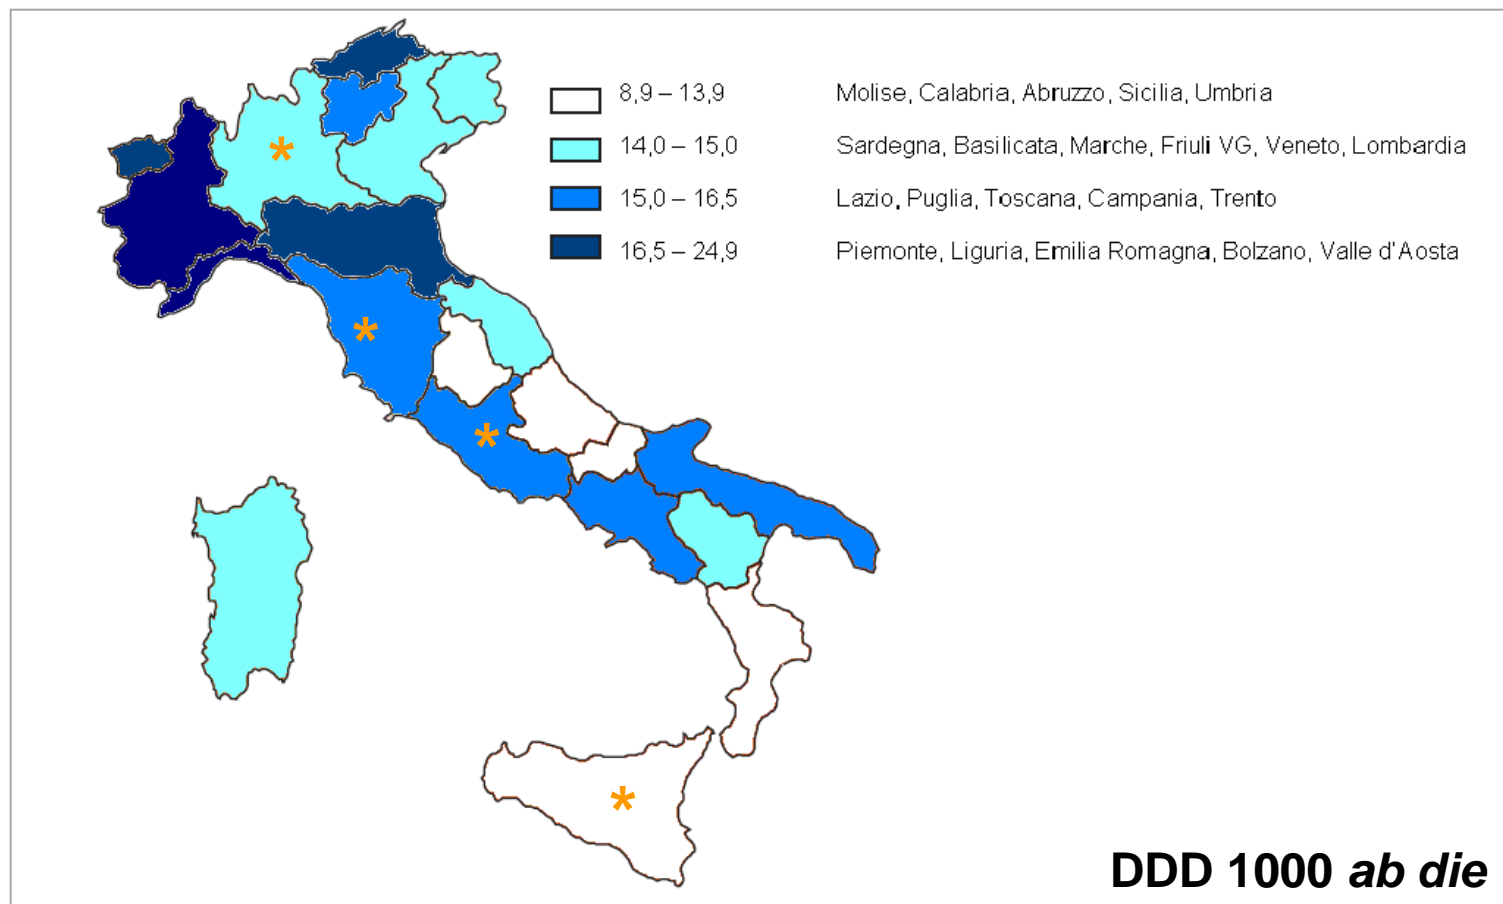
8,9 – 13,9 Molise, Calabria, Abruzzo, Sicilia, Umbria

14,0 – 15,0 Sardegna, Basilicata, Marche, Friuli VG, Veneto, Lombardia

15,0 – 16,5 Lazio, Puglia, Toscana, Campania, Trento

16,5 – 24,9 Piemonte, Liguria, Emilia Romagna, Bolzano, Valle d'Aosta

*

*

*

*

DDD 1000 *ab die*